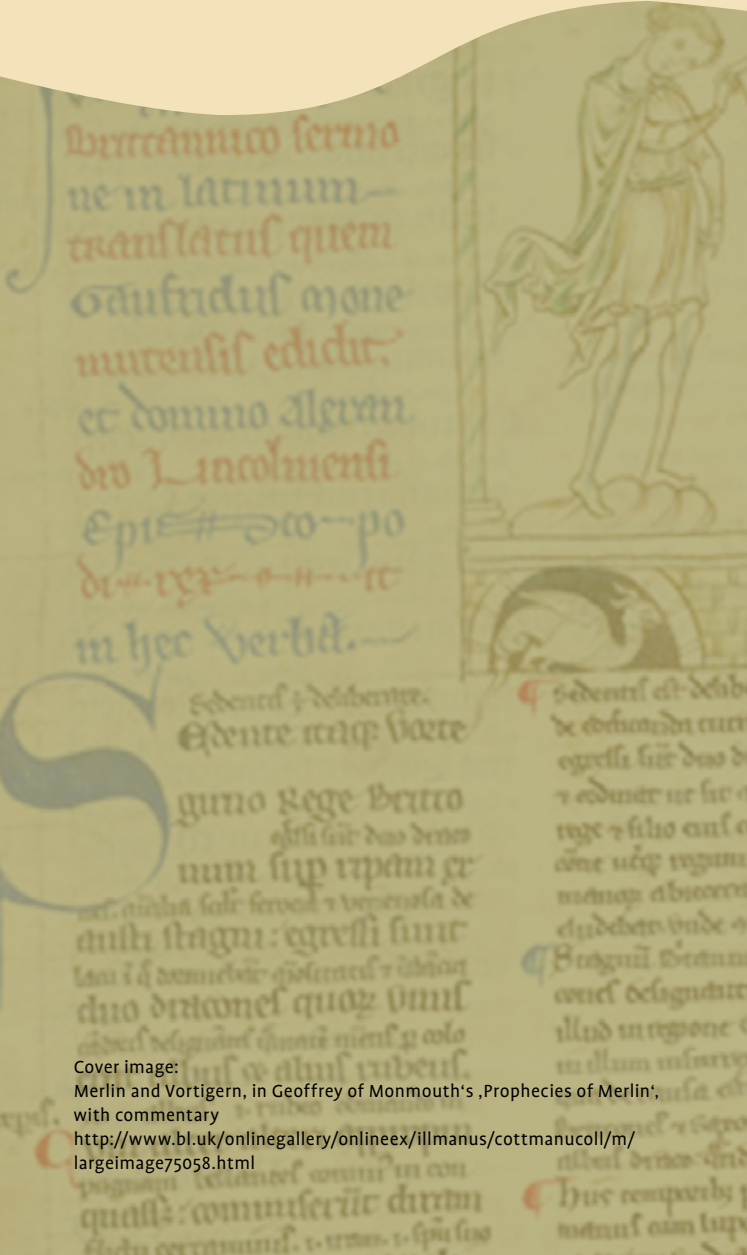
britannico sermone in latinum translatus quem Gaufridus monemutensis edidit et domino Alexandro Lincolniensi Episcopo direxit in hec verba.

Sedente itaque Vortegirno Rege Britonum super ripam exhausti stagni: egressi sunt duo dracones quorum unus albus et alius rubeus.

Cover image:
Merlin and Vortigern, in Geoffrey of Monmouth's ‚Prophecies of Merlin', with commentary
http://www.bl.uk/onlinegallery/onlineex/illmanus/cottmanucoll/m/largeimage75058.html

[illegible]